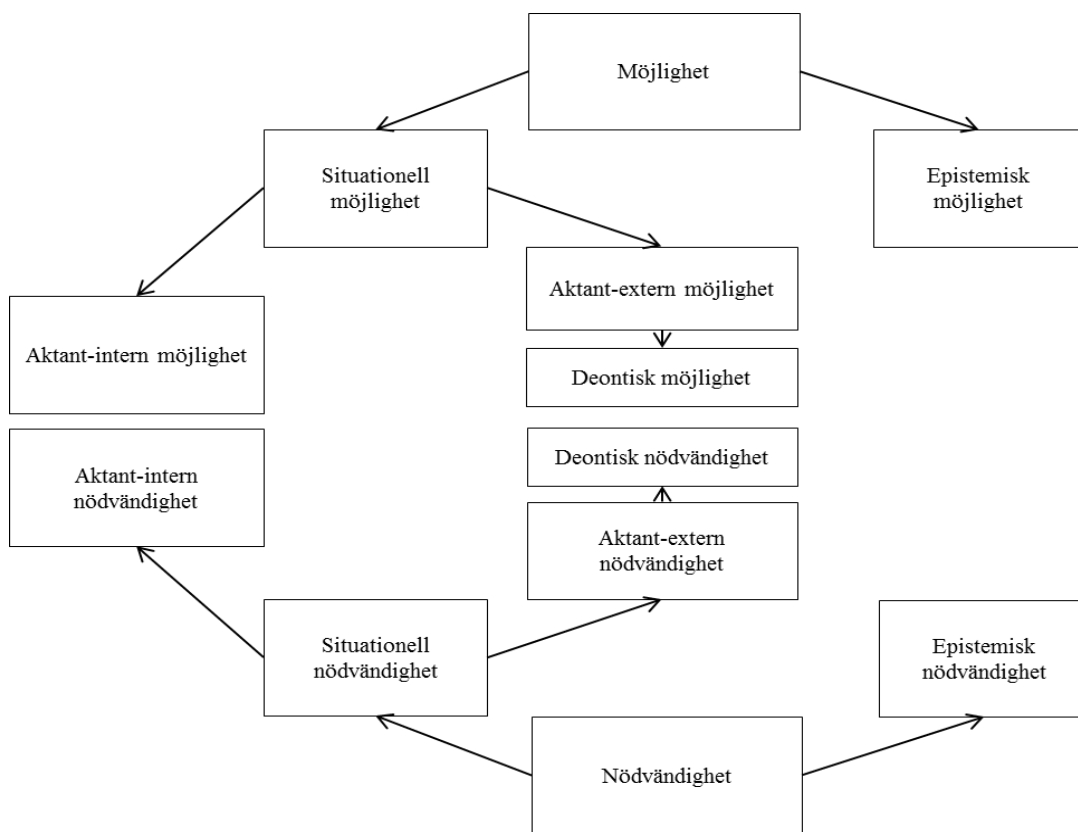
Möjlighet

Situationell möjlighet

Epistemisk möjlighet

Aktant-extern möjlighet

Aktant-intern möjlighet

Deontisk möjlighet

Deontisk nödvändighet

Aktant-intern nödvändighet

Aktant-extern nödvändighet

Situationell nödvändighet

Epistemisk nödvändighet

Nödvändighet